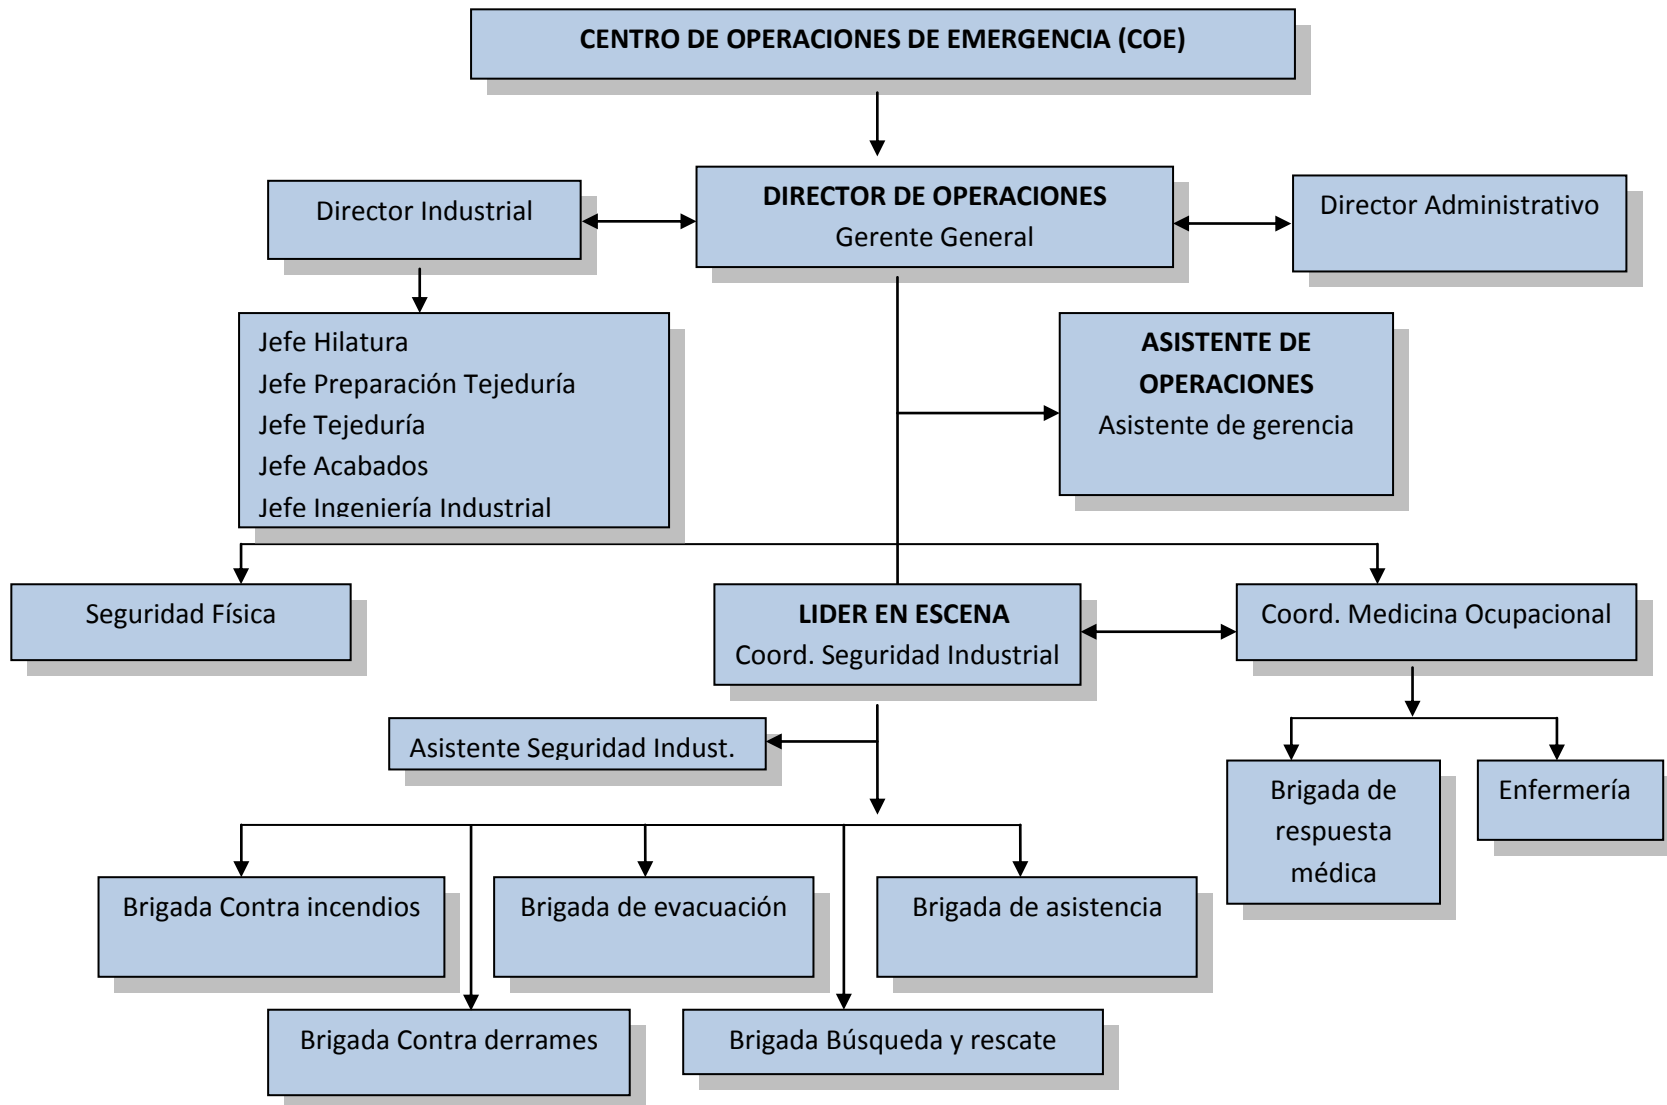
CENTRO DE OPERACIONES DE EMERGENCIA (COE)

Director Industrial

DIRECTOR DE OPERACIONES
Gerente General

Director Administrativo

Jefe Hilatura
Jefe Preparación Tejeduría
Jefe Tejeduría
Jefe Acabados
Jefe Ingeniería Industrial

ASISTENTE DE OPERACIONES
Asistente de gerencia

Seguridad Física

LIDER EN ESCENA
Coord. Seguridad Industrial

Coord. Medicina Ocupacional

Asistente Seguridad Indust.

Brigada de respuesta médica

Enfermería

Brigada Contra incendios

Brigada de evacuación

Brigada de asistencia

Brigada Contra derrames

Brigada Búsqueda y rescate